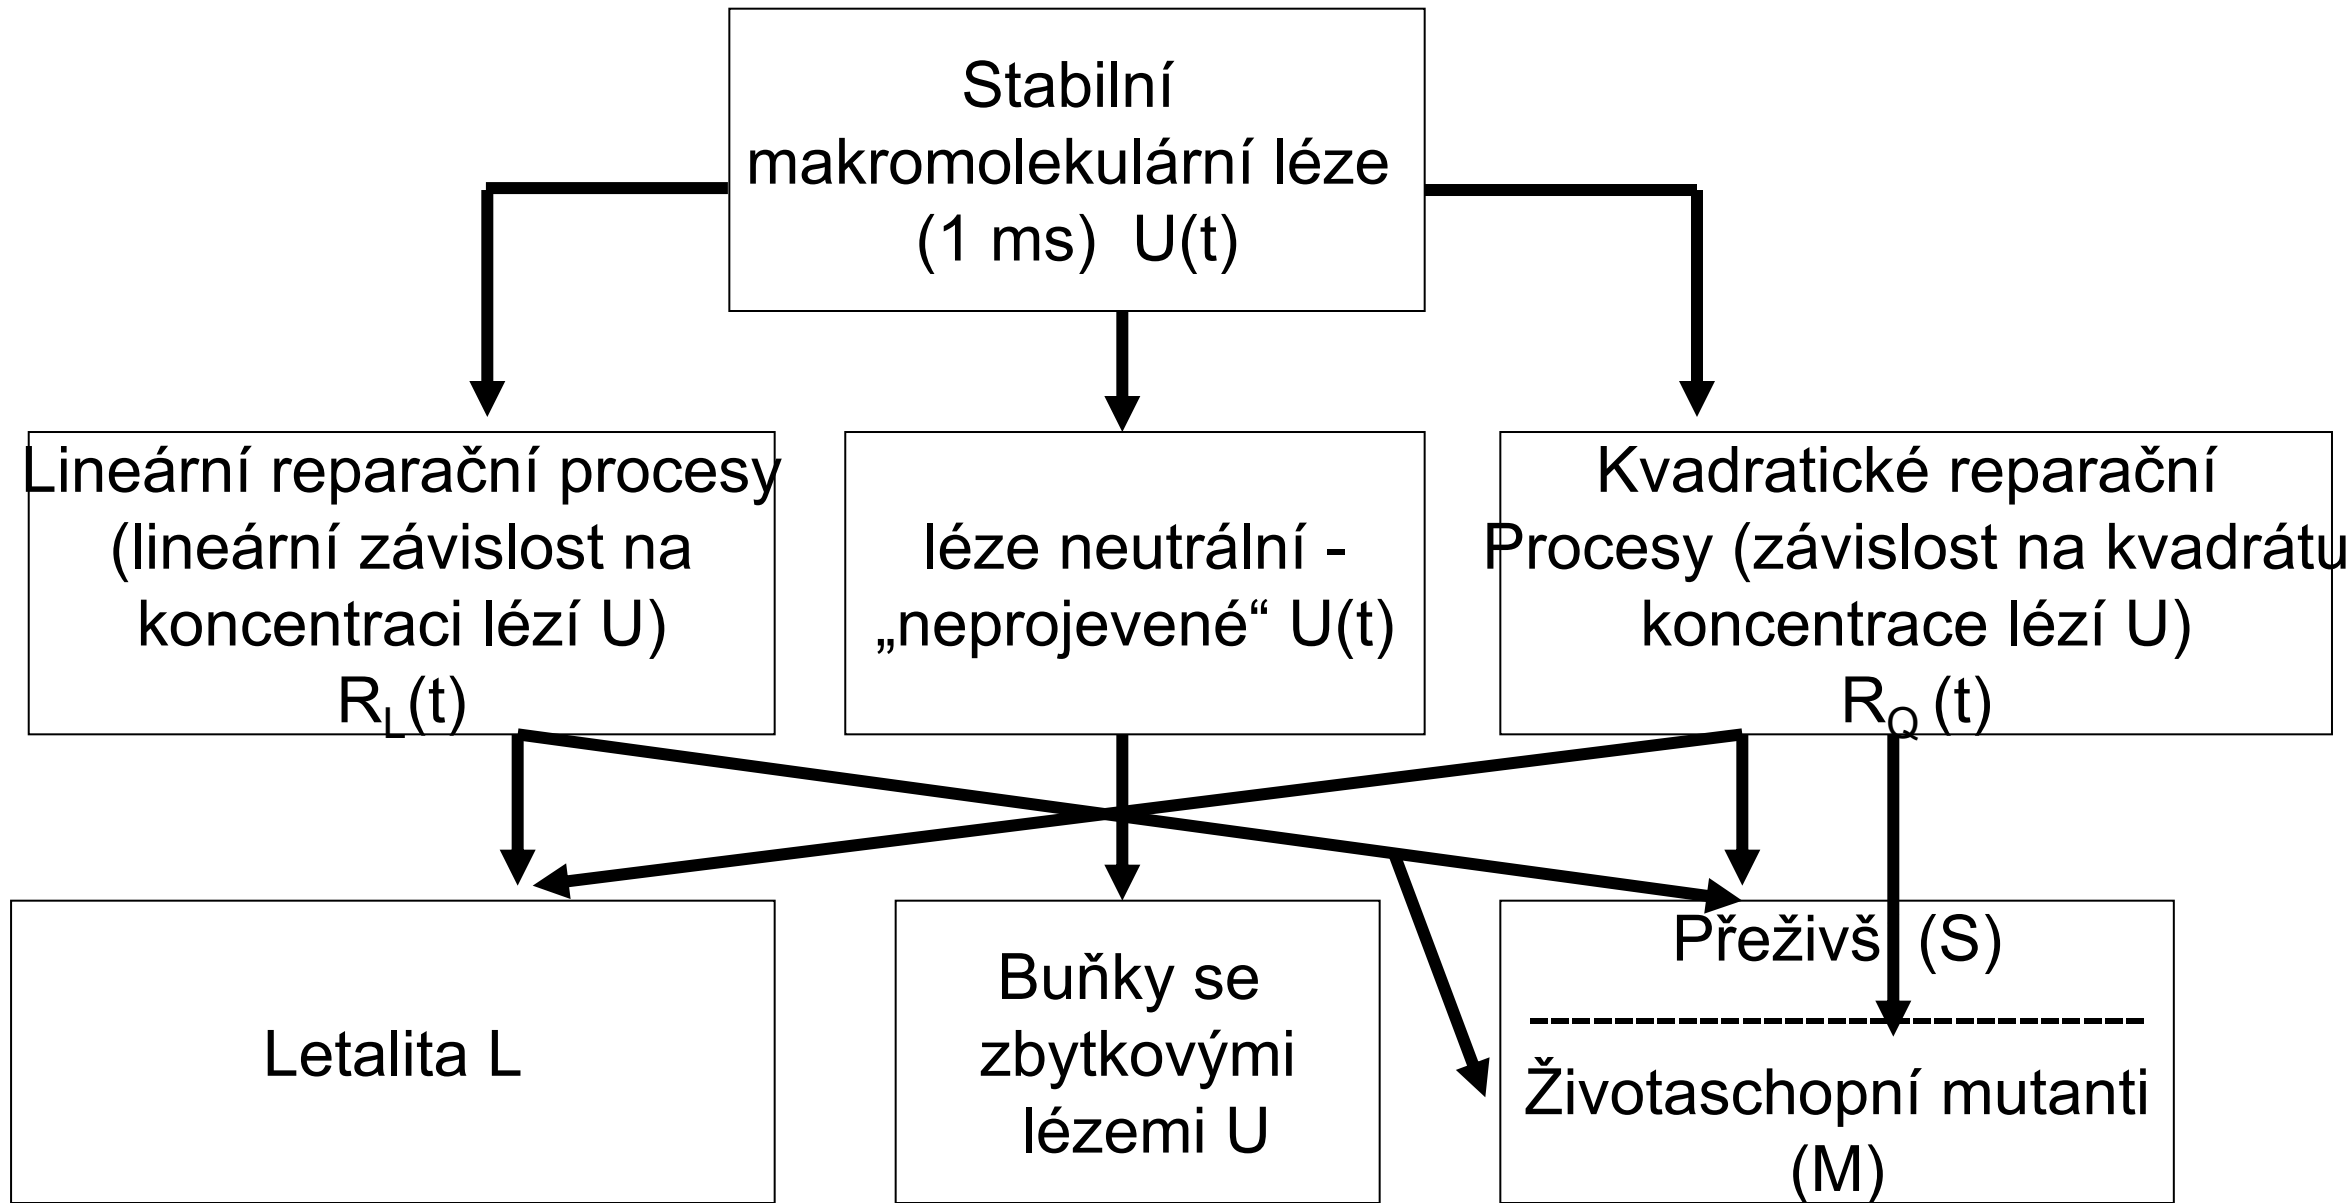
Stabilní makromolekulární léze (1 ms) U(t)

Lineární reparační procesy (lineární závislost na koncentraci lézí U) $R_L(t)$

léze neutrální - „neprojevené“ U(t)

Kvadratické reparační Procesy (závislost na kvadrátu koncentrace lézí U) $R_Q$ (t)

Letalita L

Buňky se zbytkovými lézemi U

Přeživší (S)
----------------------------
Životaschopní mutanti (M)